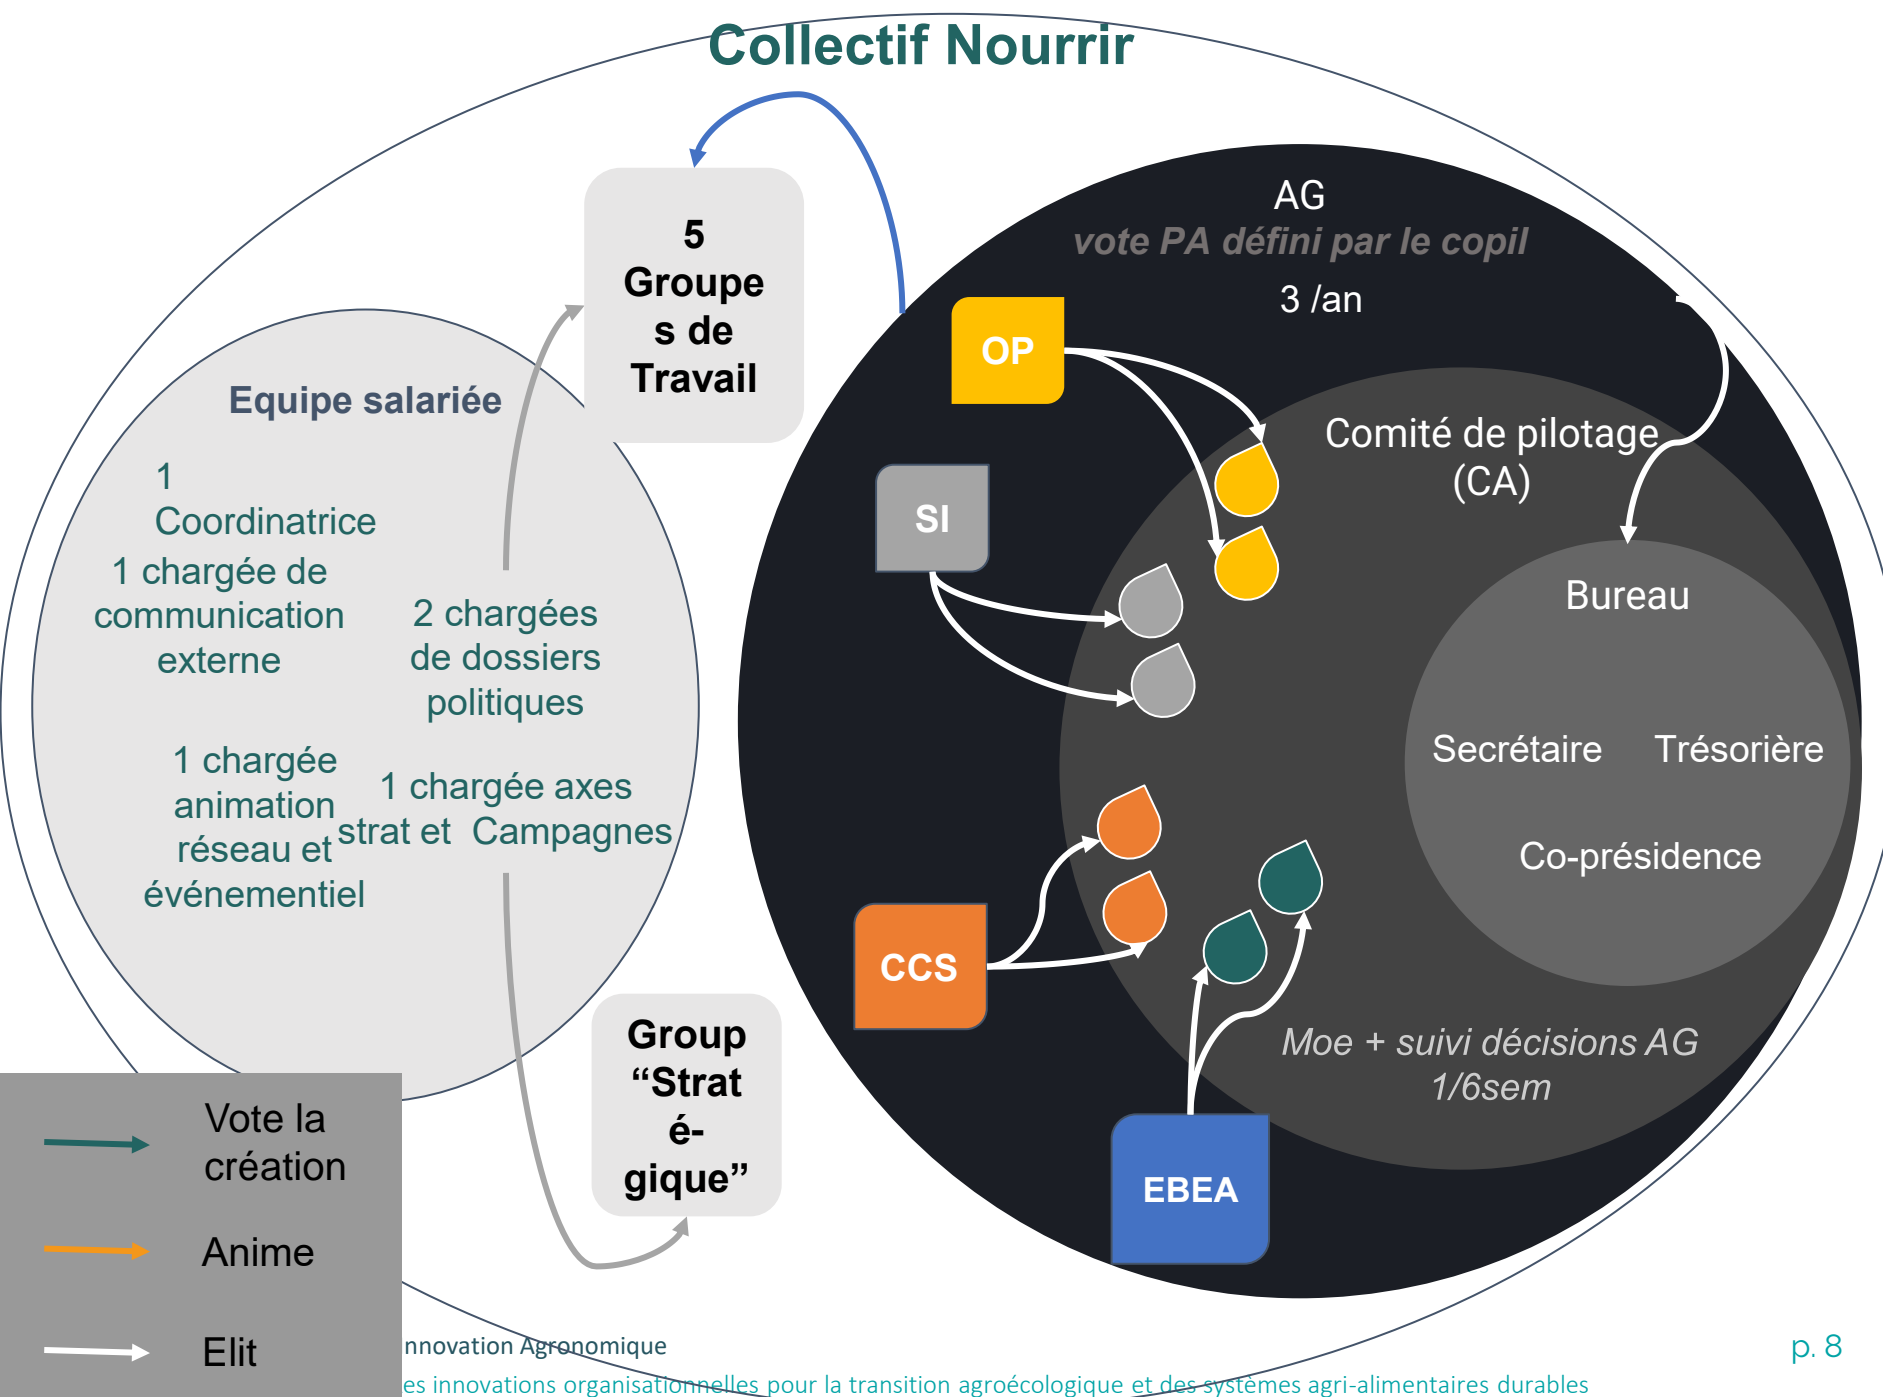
Collectif Nourrir

5 Groupes de Travail

AG
vote PA défini par le copil
3 /an

OP

SI

Comité de pilotage (CA)

Bureau

Secrétaire Trésorière

Co-présidence

CCS

EBEA

Moe + suivi décisions AG
1/6sem

Equipe salariée

1 Coordinatrice

1 chargée de communication externe

2 chargées de dossiers politiques

1 chargée animation réseau et événementiel

1 chargée axes strat et Campagnes

Group “Stratégique”

Vote la création

Anime

Elit

nnovation Agronomique
es innovations organisationnelles pour la transition agroécologique et des systèmes agri-alimentaires durables

p. 8